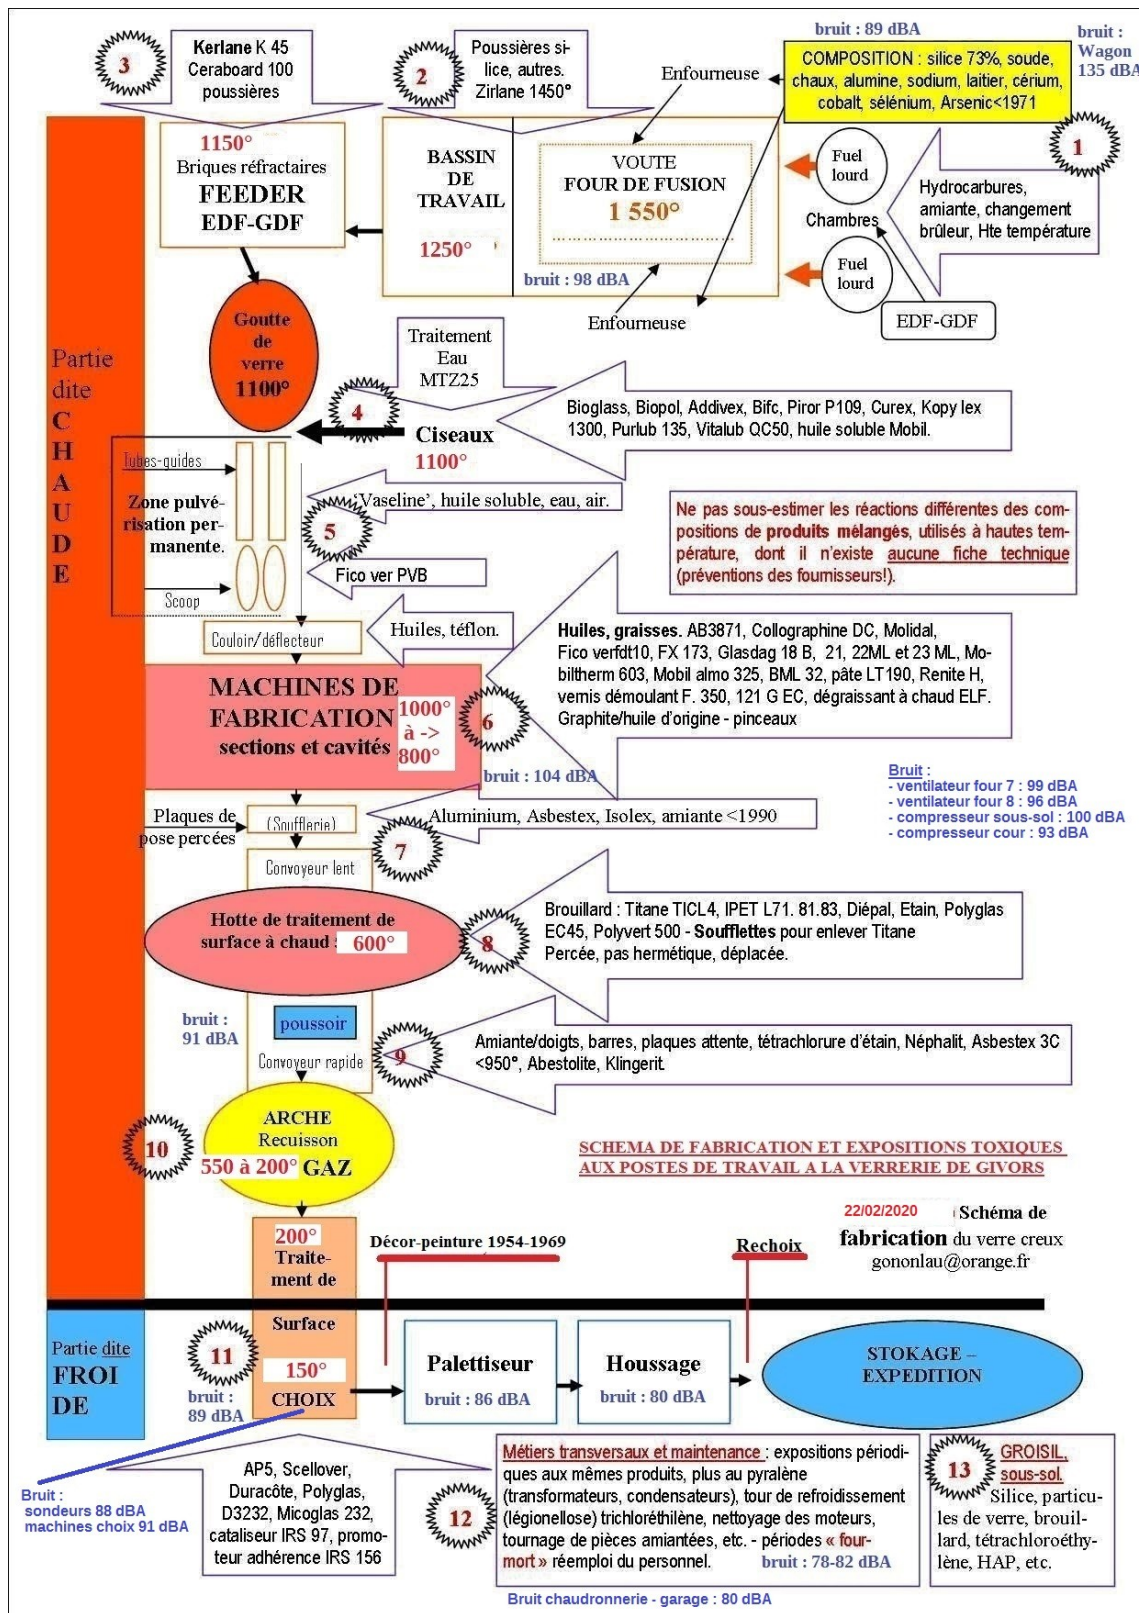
bruit : 89 dBA

bruit : Wagon 135 dBA

3

Kerlane K 45 Ceraboard 100 poussières

2

Poussières silice, autres. Zirlane 1450°

Enfourneuse

COMPOSITION : silice 73%, soude, chaux, alumine, sodium, laitier, cérium, cobalt, sélénium, Arsenic<1971

1

1150°
Briques réfractaires
FEEDER
EDF-GDF

BASSIN DE TRAVAIL

1250°

VOUTE
FOUR DE FUSION
1 550°

bruit : 98 dBA

Fuel lourd

Chambres

Fuel lourd

Hydrocarbures, amiante, changement brûleur, Hte température

EDF-GDF

Enfourneuse

Partie dite
C
H
A
U
D
E

Goutte de verre 1100°

Traitement Eau MTZ25

4

Ciseaux
1100°

Bioglass, Biopol, Addivex, Bifc, Piror P109, Curex, Kopy lex 1300, Purlub 135, Vitalub QC50, huile soluble Mobil.

Tubes-guides

Zone pulvérisation permanente.

Scoop

5

Vaseline', huile soluble, eau, air.

Fico ver PVB

Ne pas sous-estimer les réactions différentes des compositions de produits mélangés, utilisés à hautes température, dont il n'existe aucune fiche technique (préventions des fournisseurs!).

Couloir/déflecteur

Huiles, téflon.

MACHINES DE FABRICATION
sections et cavités
1000° à -> 800°

6

Huiles, graisses. AB3871, Collographine DC, Molidal, Fico verfdt10, FX 173, Glasdag 18 B, 21, 22ML et 23 ML, Mobiltherm 603, Mobil almo 325, BML 32, pâte LT190, Renite H, vernis démoulant F. 350, 121 G EC, dégraissant à chaud ELF. Graphite/huile d'origine - pinceaux

bruit : 104 dBA

Bruit :
- ventilateur four 7 : 99 dBA
- ventilateur four 8 : 96 dBA
- compresseur sous-sol : 100 dBA
- compresseur cour : 93 dBA

Plaques de pose percées

(Soufflerie)

Aluminium, Asbestex, Isolex, amiante <1990

7

Convoyeur lent

Hotte de traitement de surface à chaud : 600°

8

Brouillard : Titane TICL4, IPET L71. 81.83, Diépal, Etain, Polyglas EC45, Polyvert 500 - Soufflettes pour enlever Titane
Percée, pas hermétique, déplacée.

bruit : 91 dBA

poussoir

Convoyeur rapide

9

Amiante/doigts, barres, plaques attente, tétrachlorure d'étain, Néphalit, Asbestex 3C <950°, Abestolite, Klingerit.

10

ARCHE
Recuisson
550 à 200° GAZ

SCHEMA DE FABRICATION ET EXPOSITIONS TOXIQUES AUX POSTES DE TRAVAIL A LA VERRERIE DE GIVORS

22/02/2020 Schéma de fabrication du verre creux
gononlau@orange.fr

200°
Traitement de

Décor-peinture 1954-1969

Rechoix

Surface

Partie dite
FROI
DE

11

bruit : 89 dBA

150°
CHOIX

Palettiseur
bruit : 86 dBA

Houssage
bruit : 80 dBA

STOKAGE – EXPEDITION

Bruit :
sondeurs 88 dBA
machines choix 91 dBA

AP5, Scellover, Duracôte, Polyglas, D3232, Micoglas 232, cataliseur IRS 97, promoteur adhérence IRS 156

12

Métiers transversaux et maintenance : expositions périodiques aux mêmes produits, plus au pyralène (transformateurs, condensateurs), tour de refroidissement (légionellose) trichloréthilène, nettoyage des moteurs, tournage de pièces amiantées, etc. - périodes « fourmort » réemploi du personnel. bruit : 78-82 dBA

13

GROISIL, sous-sol.
Silice, particules de verre, brouillard, tétrachloroéthylène, HAP, etc.

Bruit chaudronnerie - garage : 80 dBA